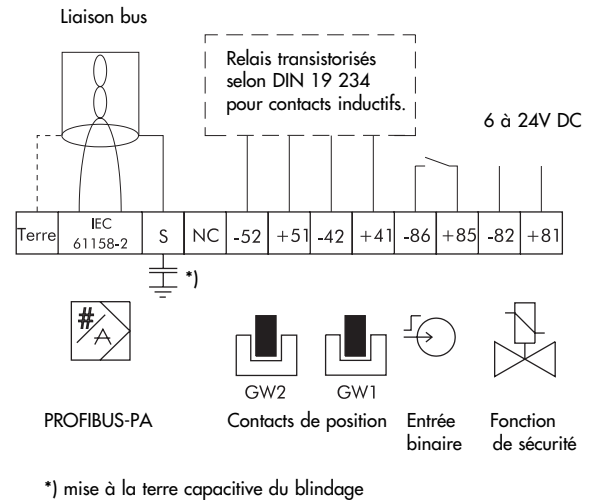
Liaison bus

Relais transistorisés selon DIN 19 234 pour contacts inductifs.

6 à 24V DC

| Terre | IEC 61158-2 | S | NC | -52 | +51 | -42 | +41 | -86 | +85 | -82 | +81 |
|---|---|---|---|---|---|---|---|---|---|---|---|

*)

#/A

GW2

GW1

PROFIBUS-PA

Contacts de position

Entrée binaire

Fonction de sécurité

*) mise à la terre capacitive du blindage